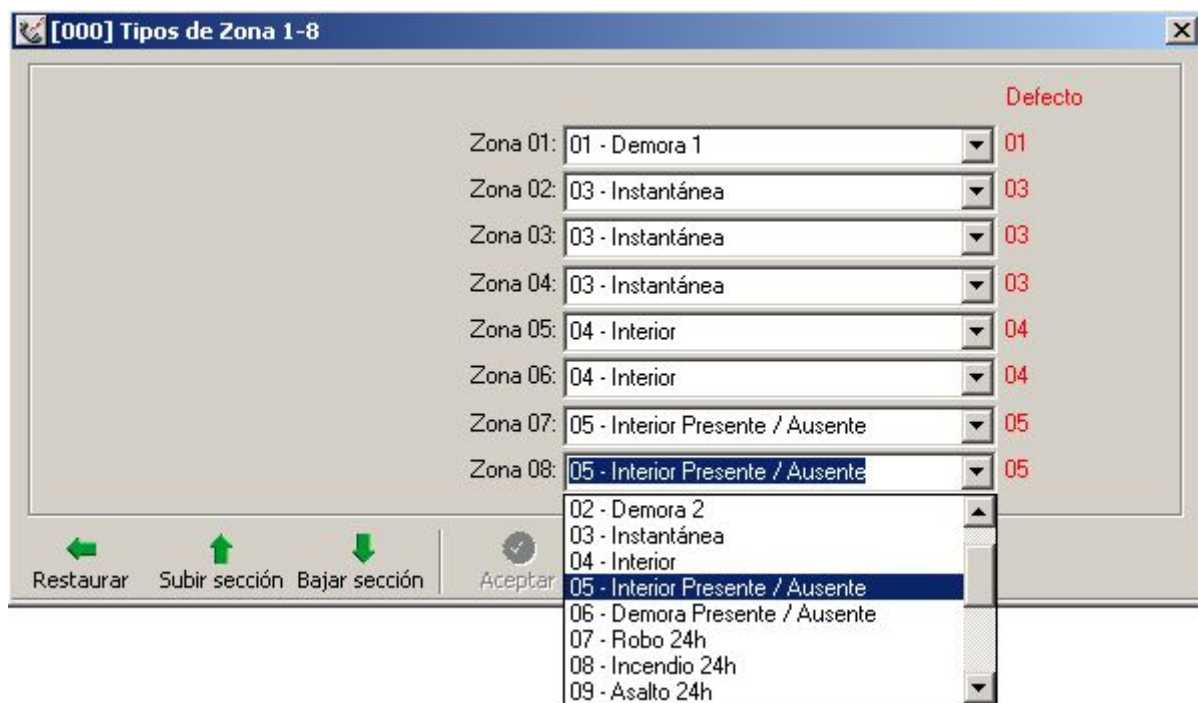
[000] Tipos de Zona 1-8

Defecto

Zona 01: 01 - Demora 1 01
Zona 02: 03 - Instantánea 03
Zona 03: 03 - Instantánea 03
Zona 04: 03 - Instantánea 03
Zona 05: 04 - Interior 04
Zona 06: 04 - Interior 04
Zona 07: 05 - Interior Presente / Ausente 05
Zona 08: 05 - Interior Presente / Ausente 05

02 - Demora 2
03 - Instantánea
04 - Interior
05 - Interior Presente / Ausente
06 - Demora Presente / Ausente
07 - Robo 24h
08 - Incendio 24h
09 - Asalto 24h

Restaurar Subir sección Bajar sección Aceptar